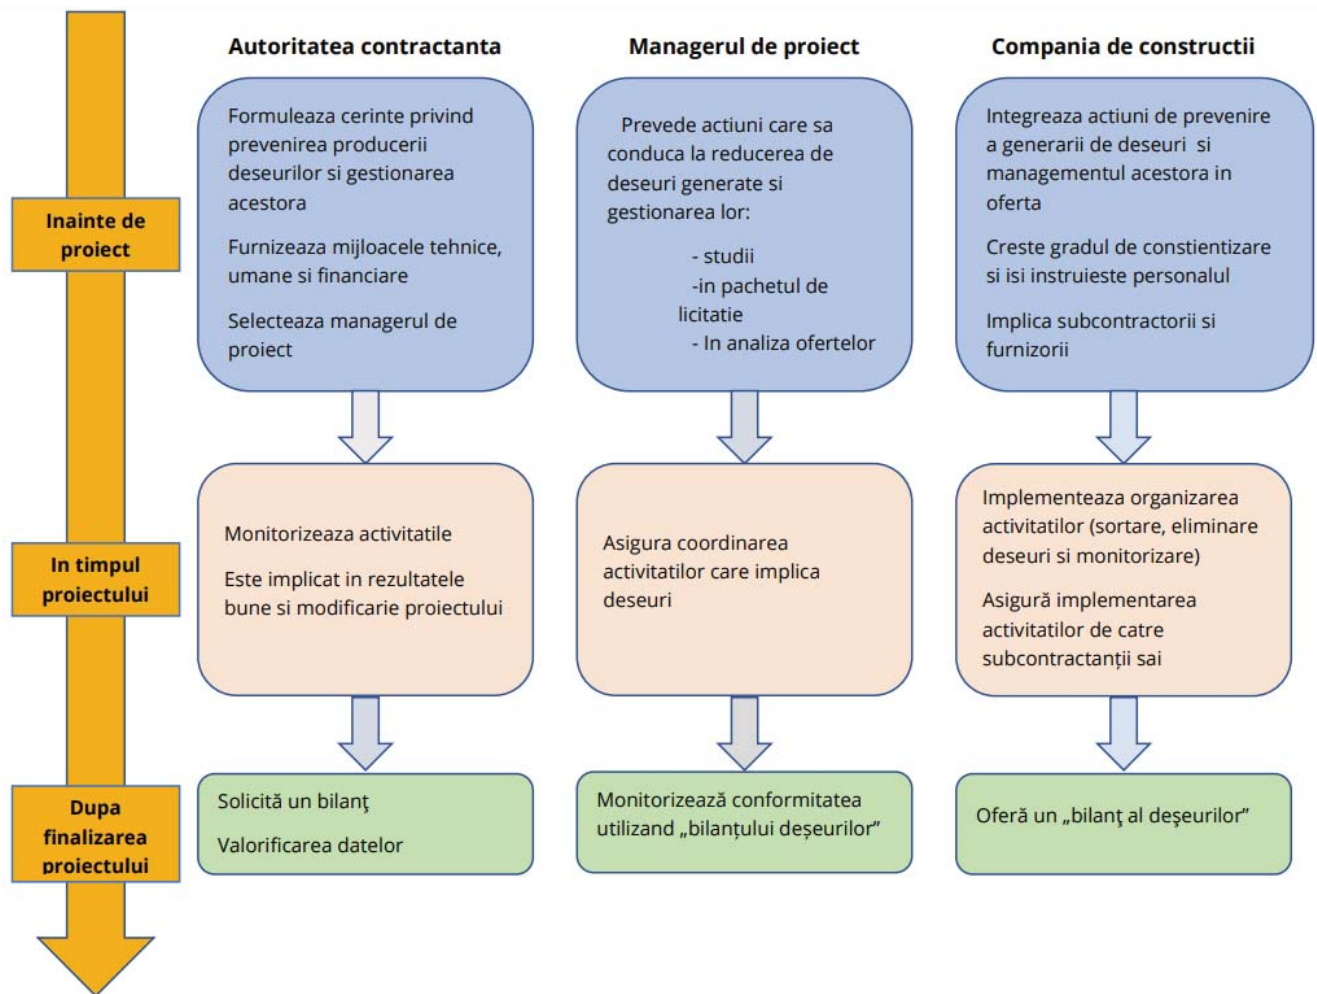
Autoritatea contractanta

Managerul de proiect

Compania de constructii

Inainte de proiect

Formuleaza cerinte privind prevenirea producerii deseurilor si gestionarea acestora

Furnizeaza mijloacele tehnice, umane si financiare

Selecteaza managerul de proiect

Prevede actiuni care sa conduca la reducerea de deseuri generate si gestionarea lor:

- studii
-in pachetul de licitatie
- In analiza ofertelor

Integreaza actiuni de prevenire a generarii de deseuri si managementul acestora in oferta

Creste gradul de constientizare si isi instruieste personalul

Implica subcontractorii si furnizorii

In timpul proiectului

Monitorizeaza activitatile

Este implicat in rezultatele bune si modificarie proiectului

Asigura coordinarea activitatilor care implica deseuri

Implementeaza organizarea activitatilor (sortare, eliminare deseuri si monitorizare)

Asigură implementarea activitatilor de catre subcontractanții sai

Dupa finalizarea proiectului

Solicită un bilanţ

Valorificarea datelor

Monitorizează conformitatea utilizand „bilanțului deșeurilor"

Oferă un „bilanţ al deşeurilor"